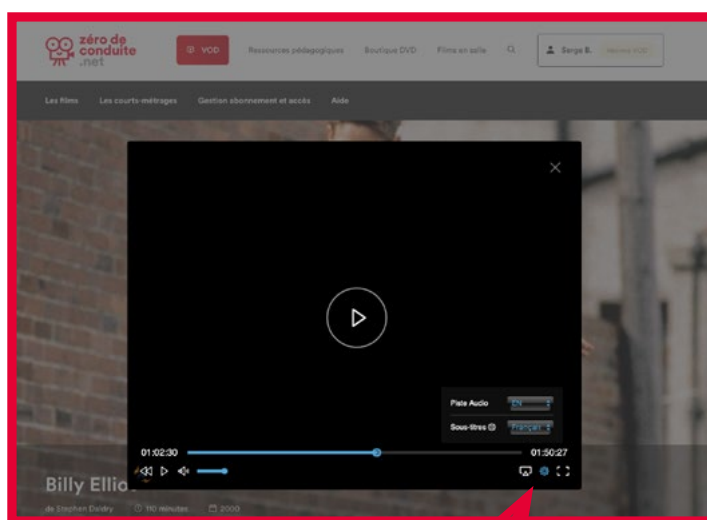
zéro de conduite .net

VOD

Ressources pédagogiques

Boutique DVD

Films en salle

Serge B.

Mennu VOD

Les films

Les courts-métrages

Gestion abonnement et accès

Aide

Piste Audio

EN

Sous-titres

Français

01:02:30

01:50:27

Billy Ellio

de Stephen Daldry

110 minutes

2000